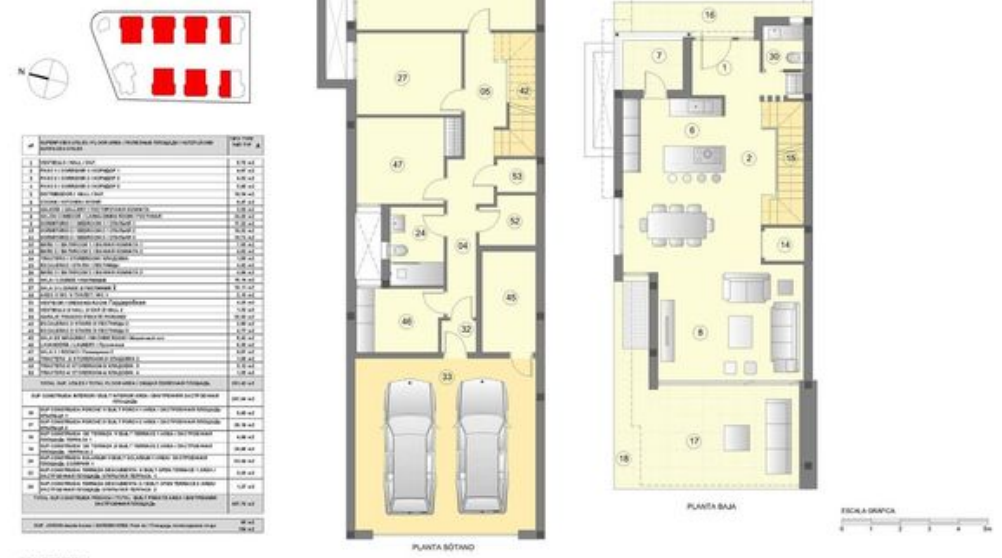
N

27
05
42
47
53
52
24
04
45
46
32
33

PLANTA SÓTANO

16
7
1
30
6
2
15
14
8
17
18

PLANTA BAJA

ESCALA GRAFICA
0 1 2 3 4 5m

| nº | SUPERFICIES ÚTILES / FLOOR AREA / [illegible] | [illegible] |
|---|---|---|
| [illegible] | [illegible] | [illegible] |

TOTAL SUP. ÚTILES / TOTAL FLOOR AREA / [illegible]
SUP. CONSTRUIDA INTERIOR / BUILT INTERIOR AREA / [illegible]
TOTAL SUP. CONSTRUIDA PRIVADA / TOTAL BUILT PRIVATE AREA / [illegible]